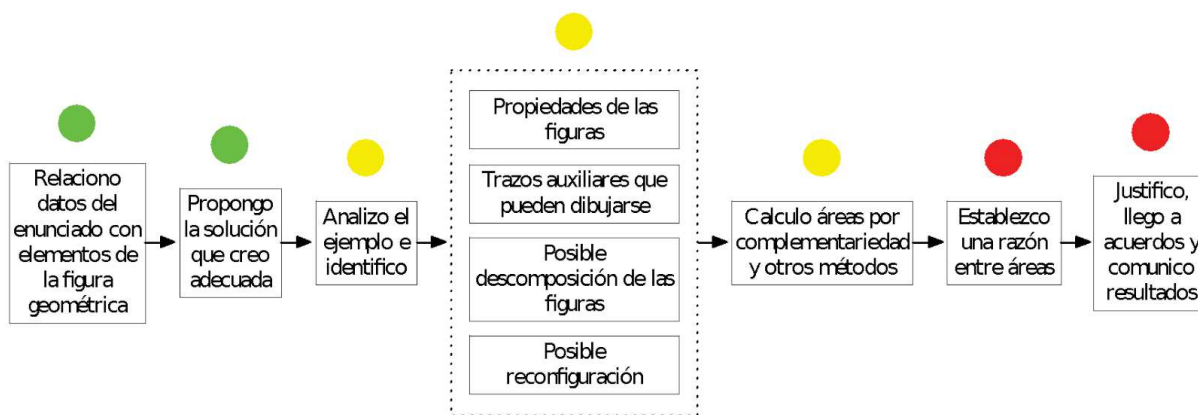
Relaciono datos del enunciado con elementos de la figura geométrica

Propongo la solución que creo adecuada

Analizo el ejemplo e identifico

Propiedades de las figuras

Trazos auxiliares que pueden dibujarse

Posible descomposición de las figuras

Posible reconfiguración

Calculo áreas por complementariedad y otros métodos

Establezco una razón entre áreas

Justifico, llego a acuerdos y comunico resultados